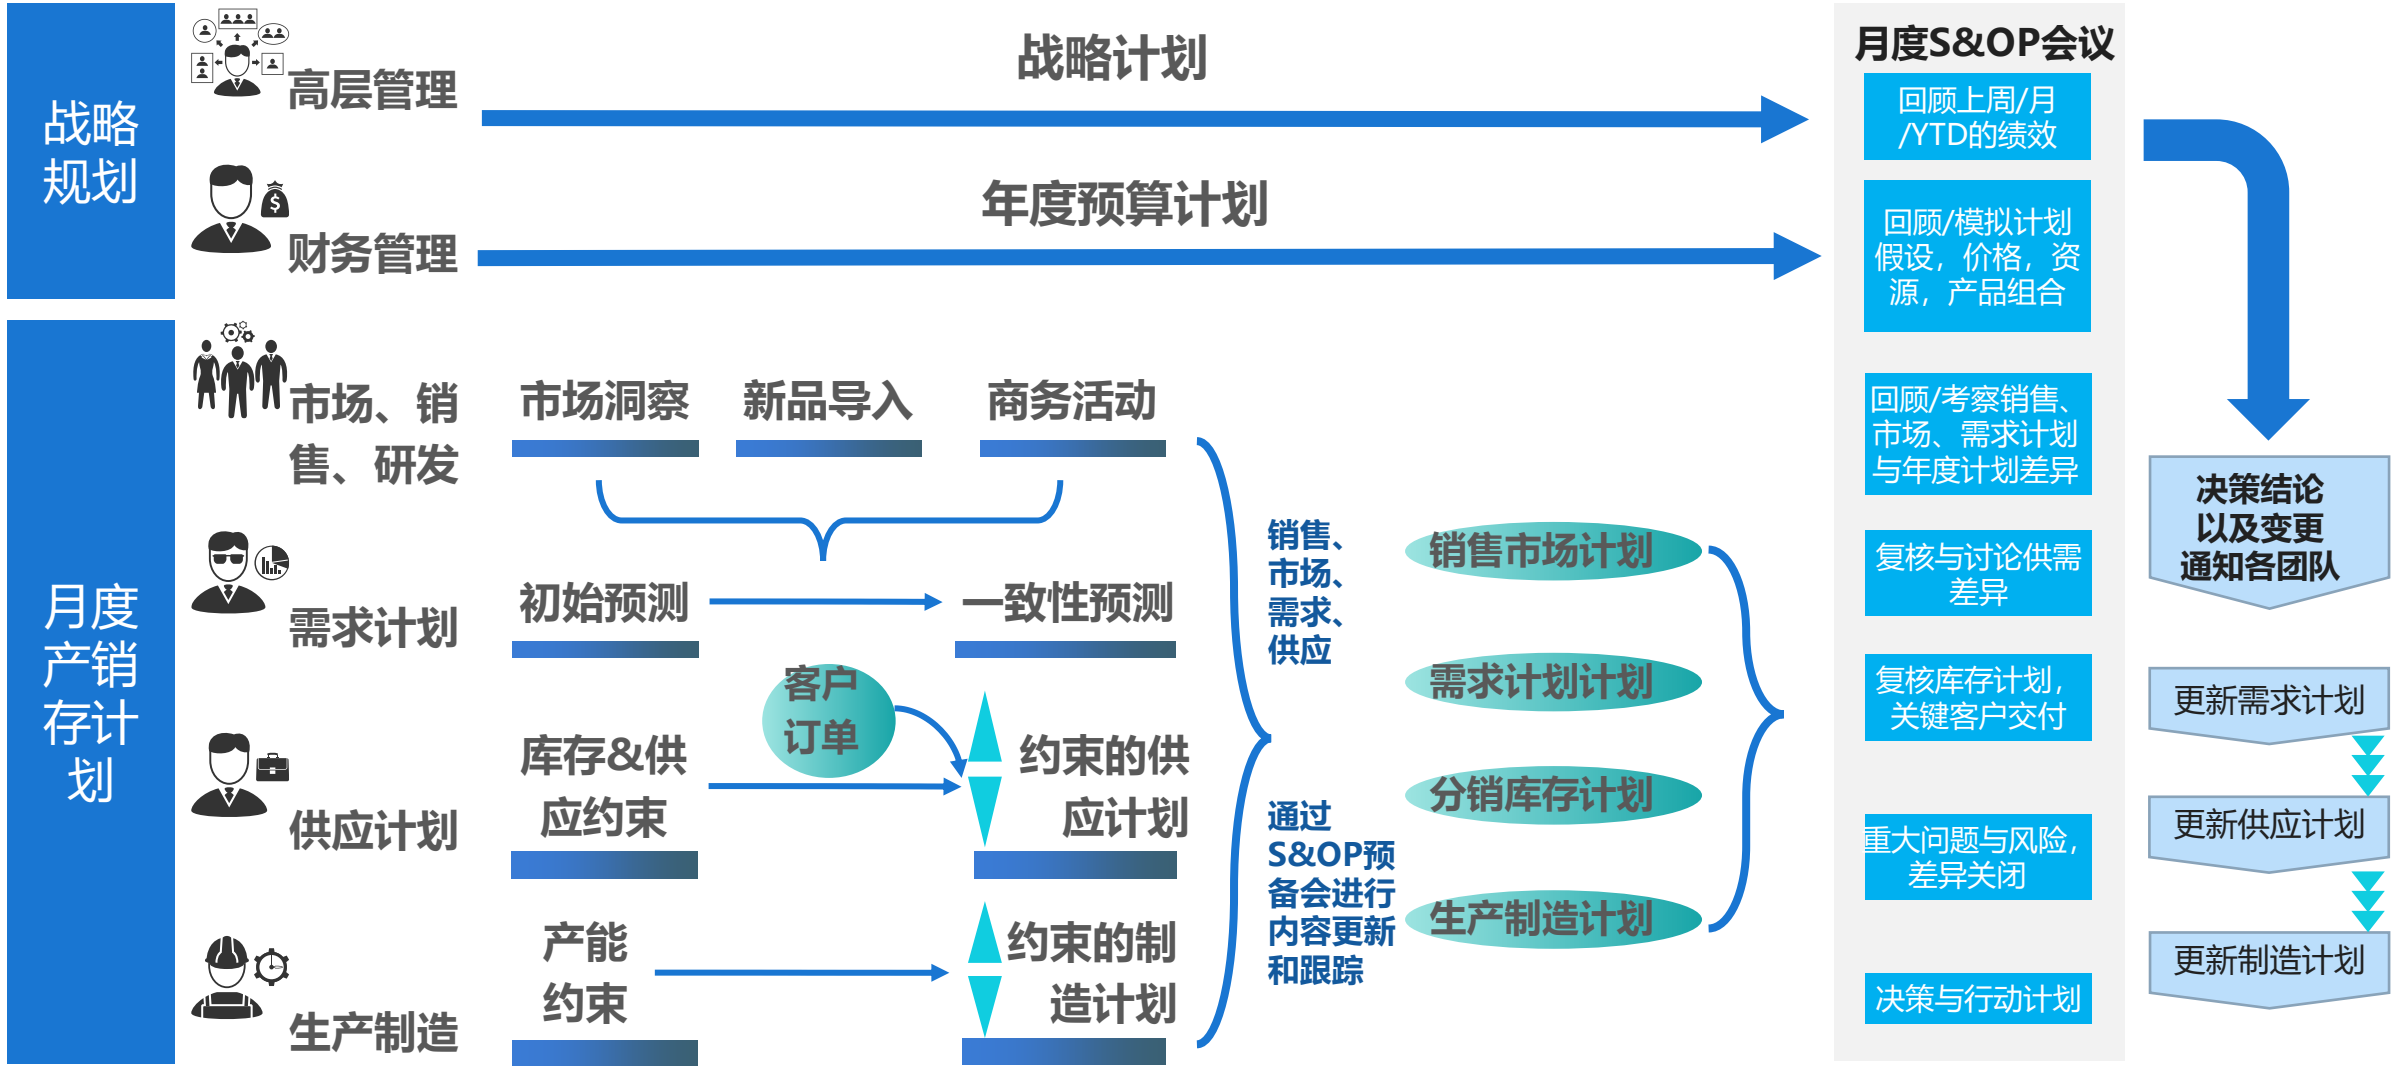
战略规划

高层管理

战略计划

财务管理

年度预算计划

月度S&OP会议

回顾上周/月/YTD的绩效

回顾/模拟计划假设，价格，资源，产品组合

回顾/考察销售、市场、需求计划与年度计划差异

复核与讨论供需差异

复核库存计划，关键客户交付

重大问题与风险，差异关闭

决策与行动计划

决策结论以及变更通知各团队

更新需求计划

更新供应计划

更新制造计划

月度产销存计划

市场、销售、研发

市场洞察

新品导入

商务活动

需求计划

初始预测

一致性预测

供应计划

客户订单

库存&供应约束

约束的供应计划

生产制造

产能约束

约束的制造计划

销售、市场、需求、供应

通过S&OP预备会进行内容更新和跟踪

销售市场计划

需求计划计划

分销库存计划

生产制造计划